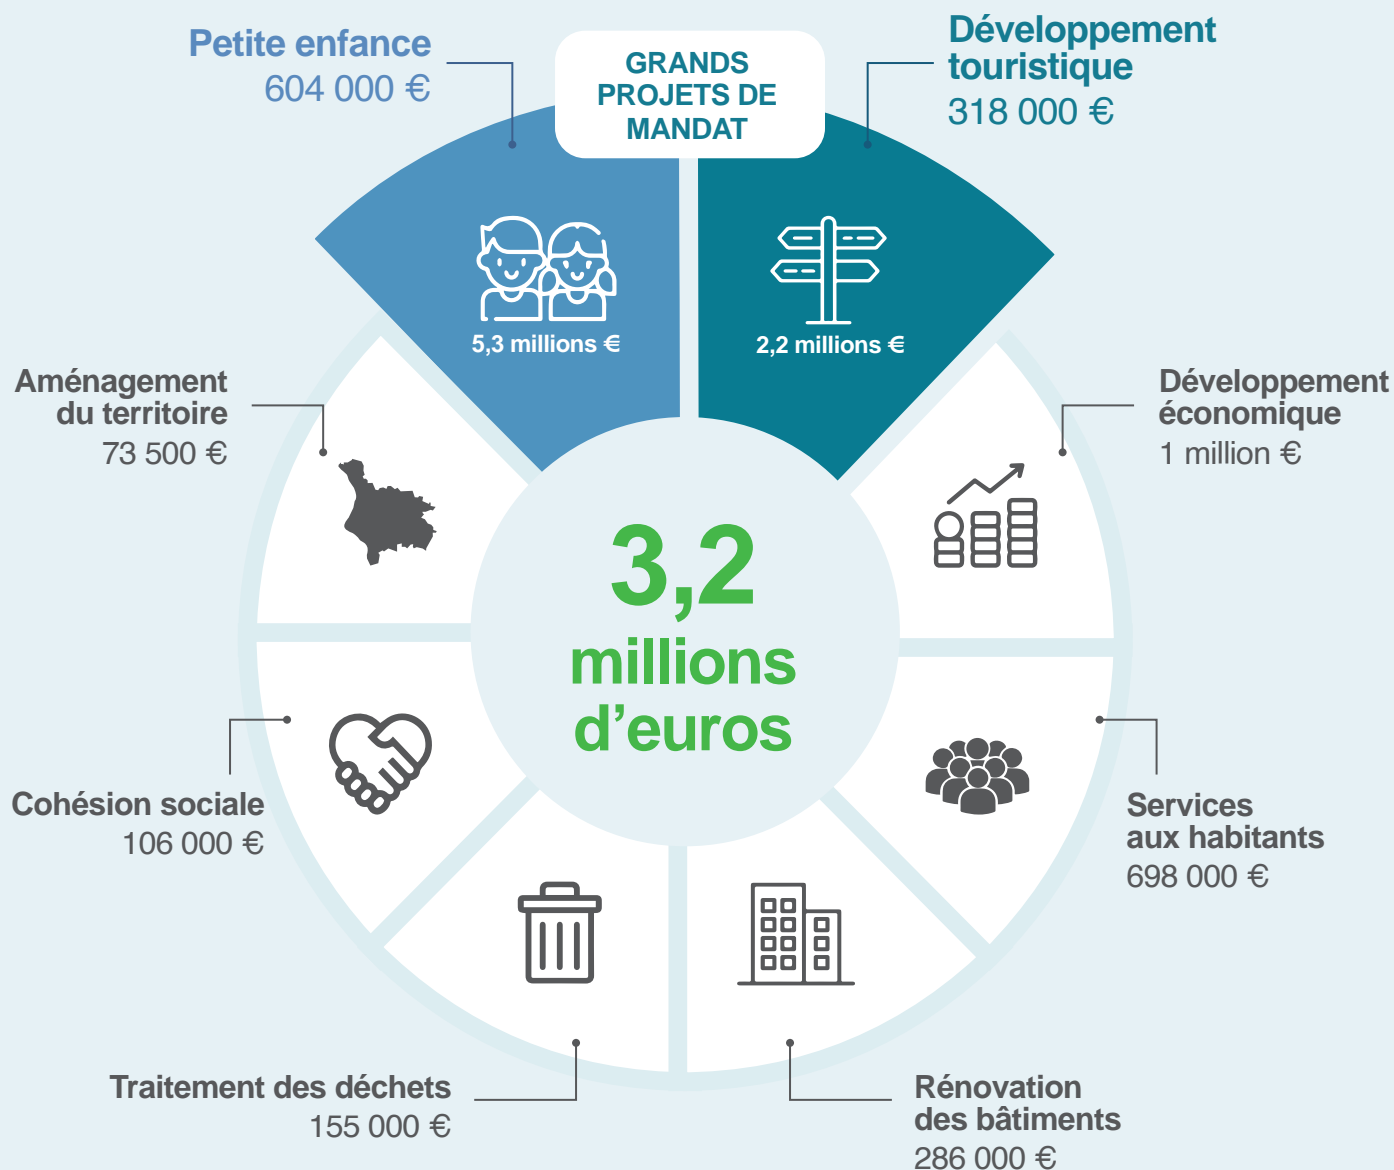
Petite enfance
604 000 €

GRANDS PROJETS DE MANDAT

Développement touristique
318 000 €

5,3 millions €

2,2 millions €

Aménagement du territoire
73 500 €

Développement économique
1 million €

3,2 millions d’euros

Cohésion sociale
106 000 €

Services aux habitants
698 000 €

Traitement des déchets
155 000 €

Rénovation des bâtiments
286 000 €